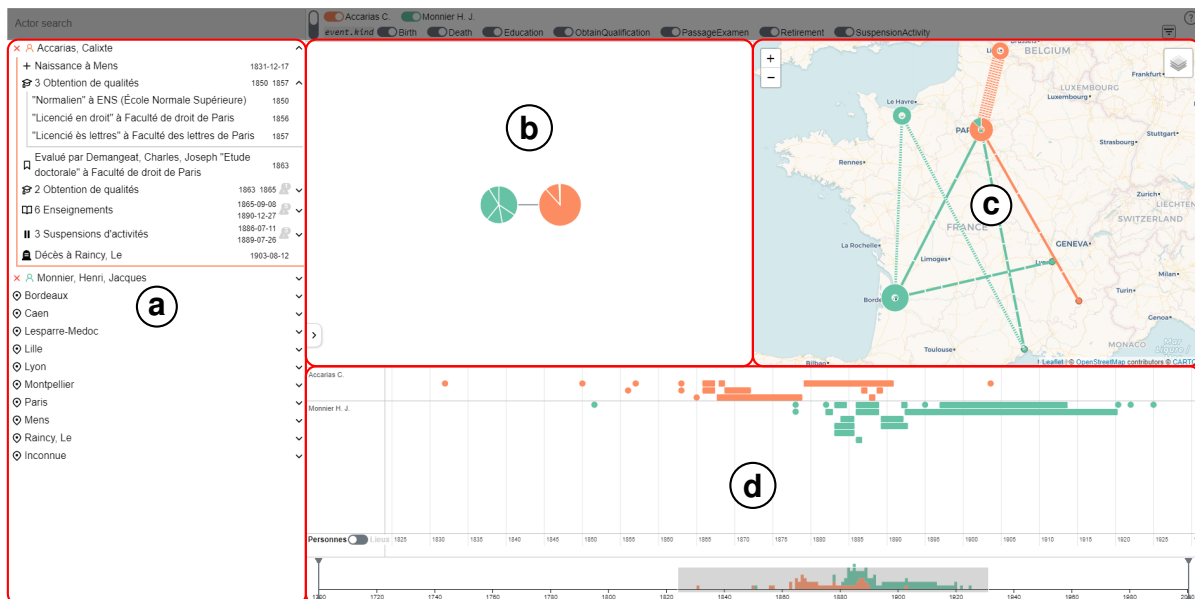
Actor search

Accarias C. Monnier H. J.

event.kind Birth Death Education ObtainQualification PassageExamen Retirement SuspensionActivity

× Accarias, Calixte

Naissance à Mens 1831-12-17

3 Obtention de qualités 1850 1857

"Normalien" à ENS (École Normale Supérieure) 1850

"Licencié en droit" à Faculté de droit de Paris 1856

"Licencié ès lettres" à Faculté des lettres de Paris 1857

Evalué par Demangeat, Charles, Joseph "Etude doctorale" à Faculté de droit de Paris 1863

2 Obtention de qualités 1863 1865

6 Enseignements 1865-09-08 1890-12-27

3 Suspensions d'activités 1886-07-11 1889-07-26

Décès à Raincy, Le 1903-08-12

× Monnier, Henri, Jacques

Bordeaux

Caen

Lesparre-Medoc

Lille

Lyon

Montpellier

Paris

Mens

Raincy, Le

Inconnue

a

b

c

d

+
−

BELGIUM

LUXEMBOURG

Frankfurt

Le Havre

PARIS

Stuttgart

Strasbourg

Rennes

FRANCE

SWITZERLAND

LIECHTEN

La Rochelle

Limoges

Lyon

GENEVA

Bordeaux

Turin

Toulouse

Bilbao

Leaflet | © OpenStreetMap contributors © CARTO

Accarias C.

Monnier H. J.

Personnes Lieux 1825 1830 1835 1840 1845 1850 1855 1860 1865 1870 1875 1880 1885 1890 1895 1900 1905 1910 1915 1920 1925

1700 1720 1740 1760 1780 1800 1820 1840 1860 1880 1900 1920 1940 1960 1980 2000